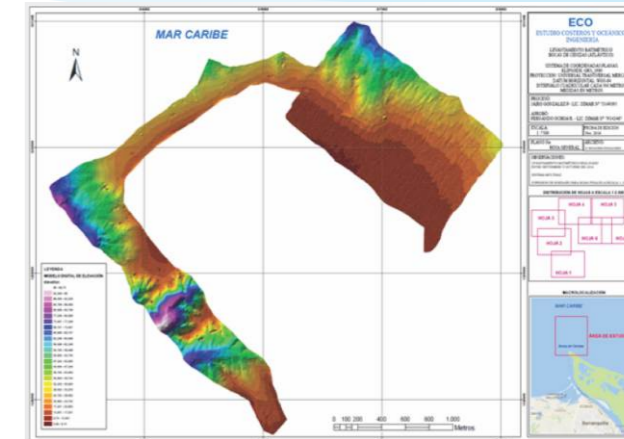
MAR CARIBE

N

ECO
ESTUDIO COSTEROS Y OCEANOS
INGENIERIA

LEVANTAMIENTO BATIMETRICO
BOCAS DE CENIZA ATLANTICO

SISTEMA DE COORDENADAS PLANAS
ELIPSOIDE: GRS_1980
PROYECCION: UNIVERSAL TRANSVERSAL MERCATOR
DATUM HORIZONTAL: WGS84
INTERVALO CURVAS CADA 50 METROS
MEDIDAS EN METROS

PROCESO

APROBO

ESCALA

FECHA DE EDICION

PLANO No.

ARCHIVO

OBSERVACIONES

DISTRIBUCION DE HOJAS A ESCALA 1:2.000

HOJA 1
HOJA 2
HOJA 3
HOJA 4
HOJA 5
HOJA 6
HOJA 7

MACROLOCALIZACION

MAR CARIBE
BOCAS DE CENIZA
Barranquilla

LEYENDA
MODELO DIGITAL DE ELEVACIÓN

0 100 200 400 600 800 1.000
Metros